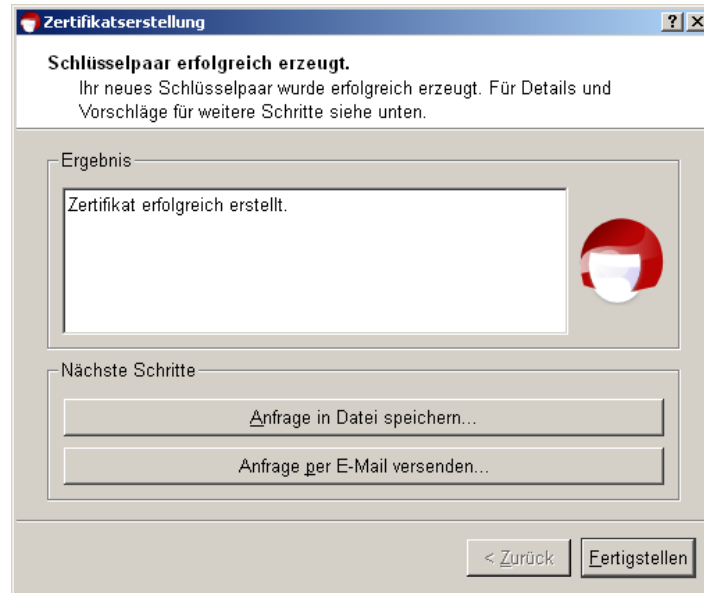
Zertifikatserstellung

?

Schlüsselpaar erfolgreich erzeugt.

Ihr neues Schlüsselpaar wurde erfolgreich erzeugt. Für Details und Vorschläge für weitere Schritte siehe unten.

Ergebnis

Zertifikat erfolgreich erstellt.

Nächste Schritte

Anfrage in Datei speichern...

Anfrage per E-Mail versenden...

< Zurück

Fertigstellen